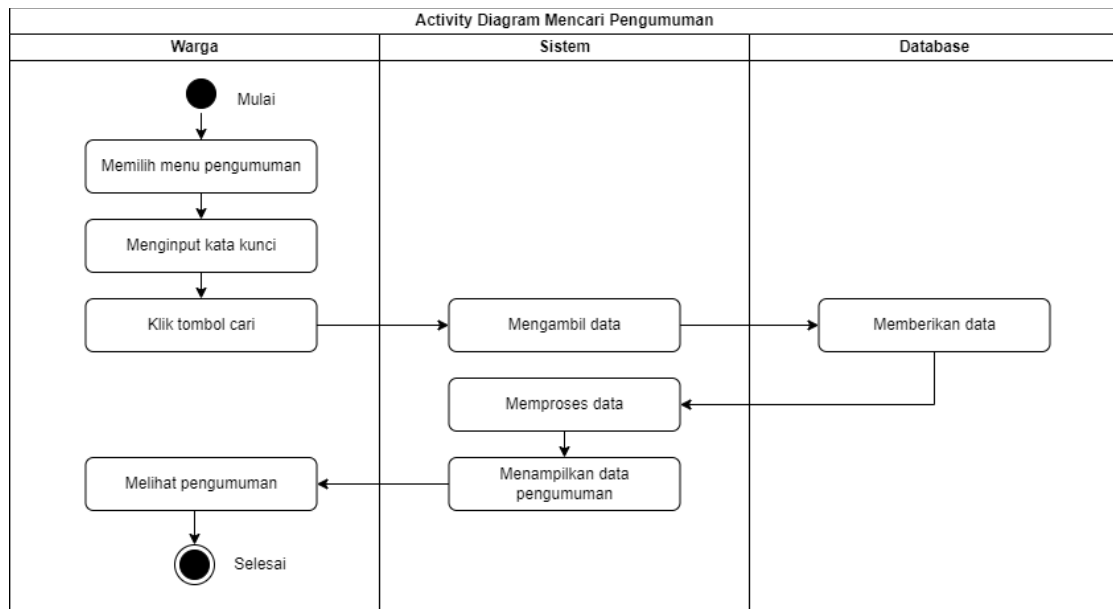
Activity Diagram Mencari Pengumuman

| Warga | Sistem | Database |
|---|---|---|

Mulai

Memilih menu pengumuman

Menginput kata kunci

Klik tombol cari

Mengambil data

Memberikan data

Memproses data

Menampilkan data pengumuman

Melihat pengumuman

Selesai